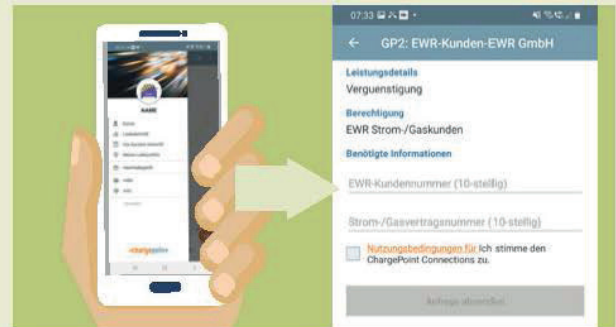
NAME

07:33

GP2: EWR-Kunden-EWR GmbH

Leistungsdetails
Verguenstigung

Berechtigung
EWR Strom-/Gaskunden

Benötigte Informationen

EWR-Kundennummer (10-stellig)

Strom-/Gasvertragsnummer (10-stellig)

Nutzungsbedingungen für Ich stimme den ChargePoint Connections zu.

Anfrage absenden